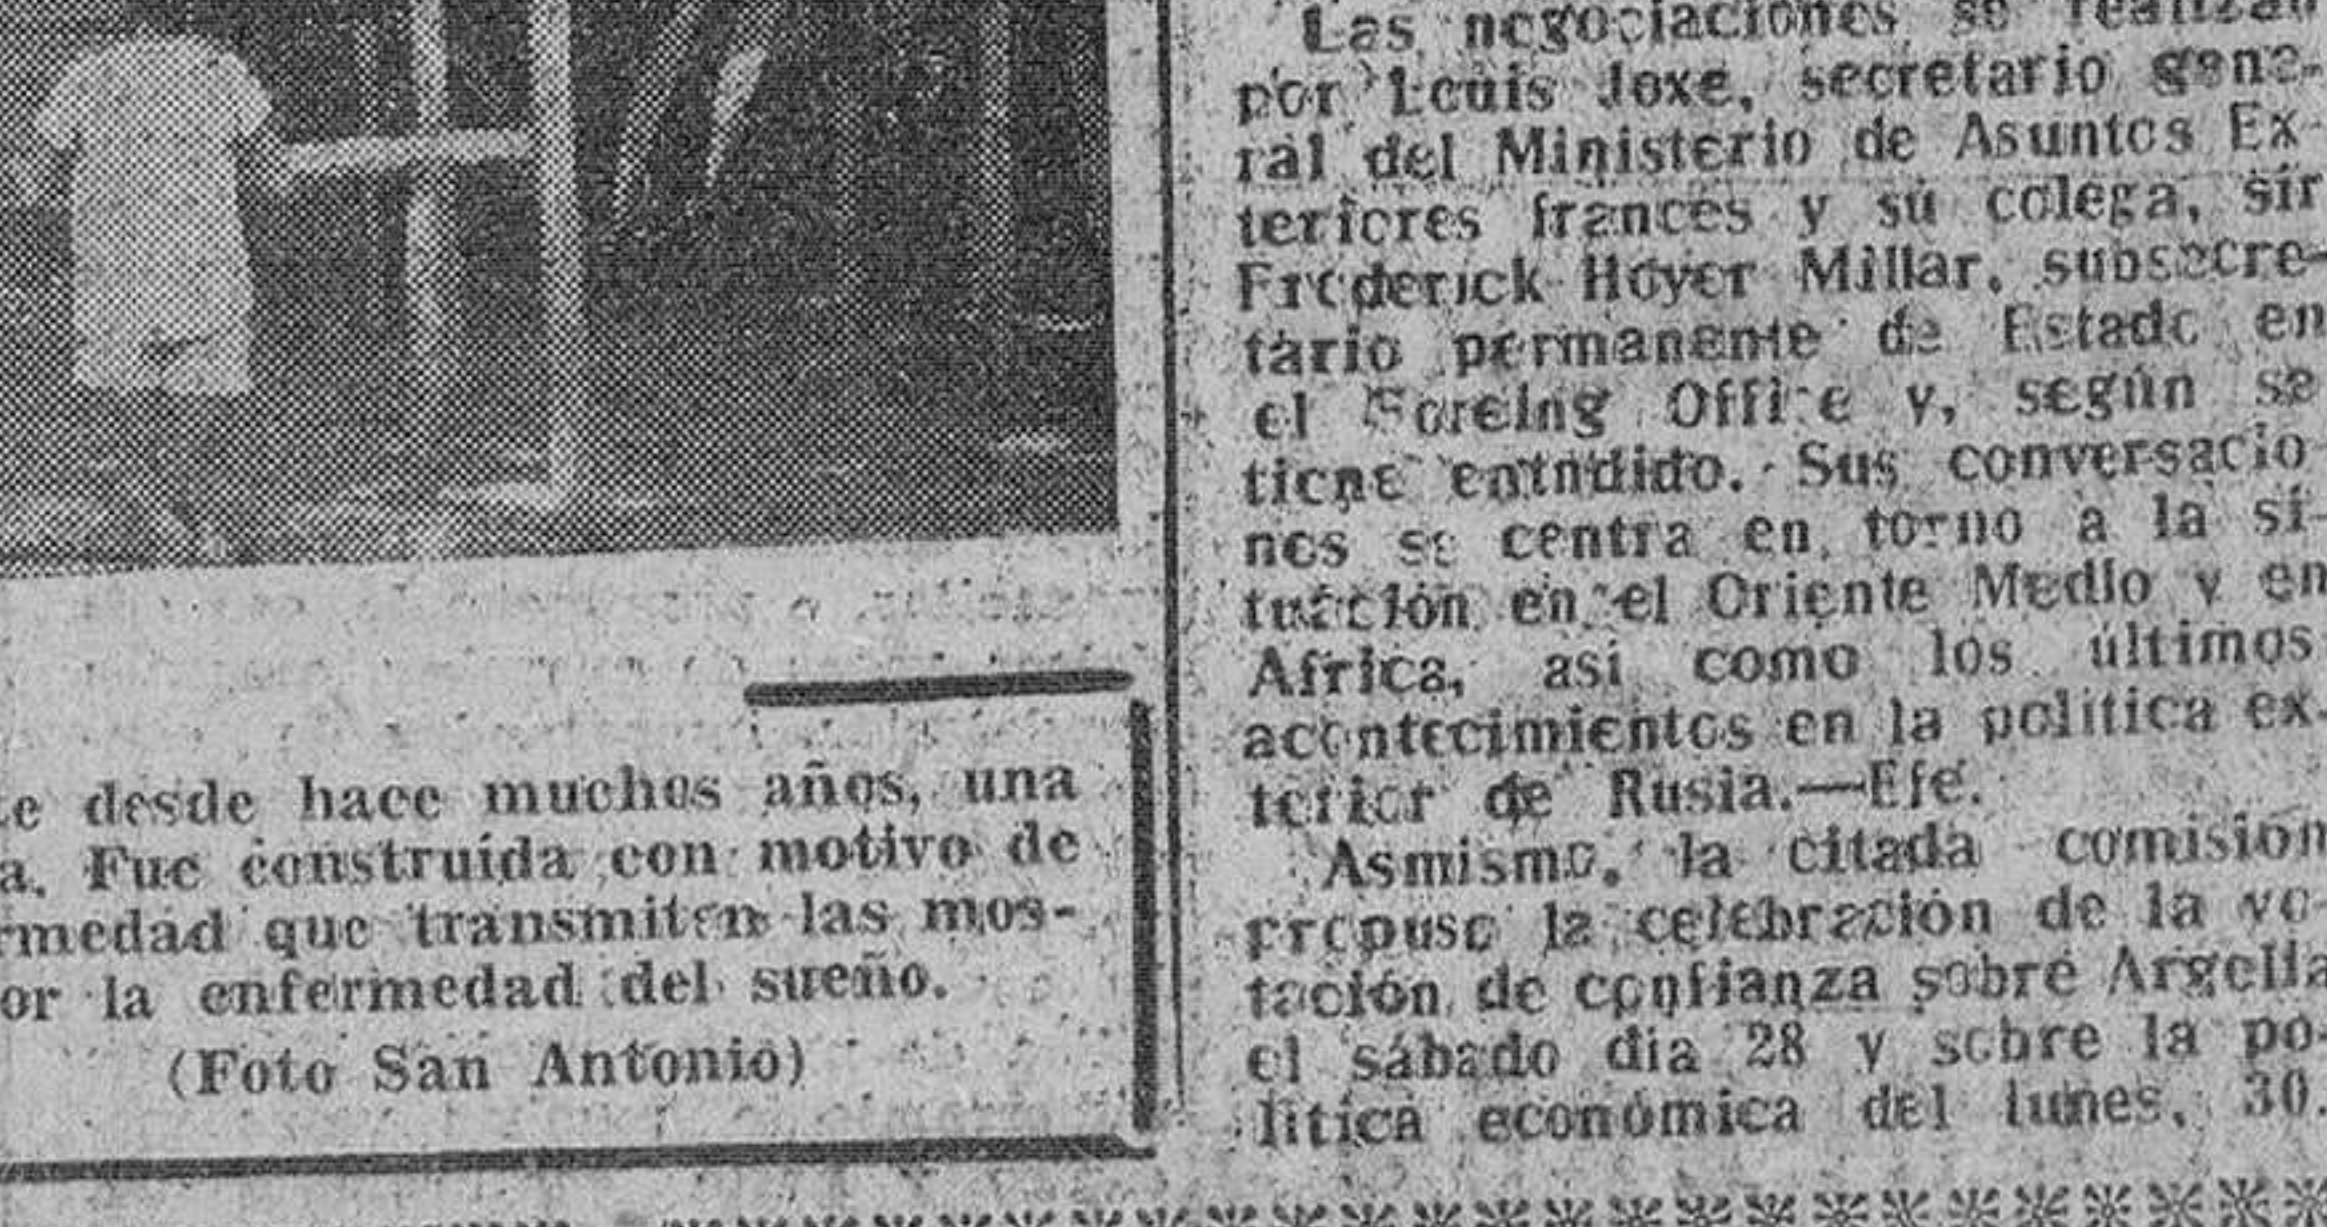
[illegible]

te desde hace muchos años, una a. Fue construída con motivo de rmedad que transmiten las mos- or la enfermedad del sueño.

(Foto San Antonio)

Las negociaciones se realizan por Louis Joxe, secretario general del Ministerio de Asuntos Exteriores francés y su colega, sir Frederick Hoyer Millar, subsecretario permanente de Estado en el Foreing Office y, según se tiene entendido. Sus conversaciones se centra en torno a la situación en el Oriente Medio y en Africa, así como los últimos acontecimientos en la política exterior de Rusia.—Efe.

Asmismo, la citada comisión propuso la celebración de la votación de confianza sobre Argelia el sábado día 28 y sobre la política económica del lunes, 30.